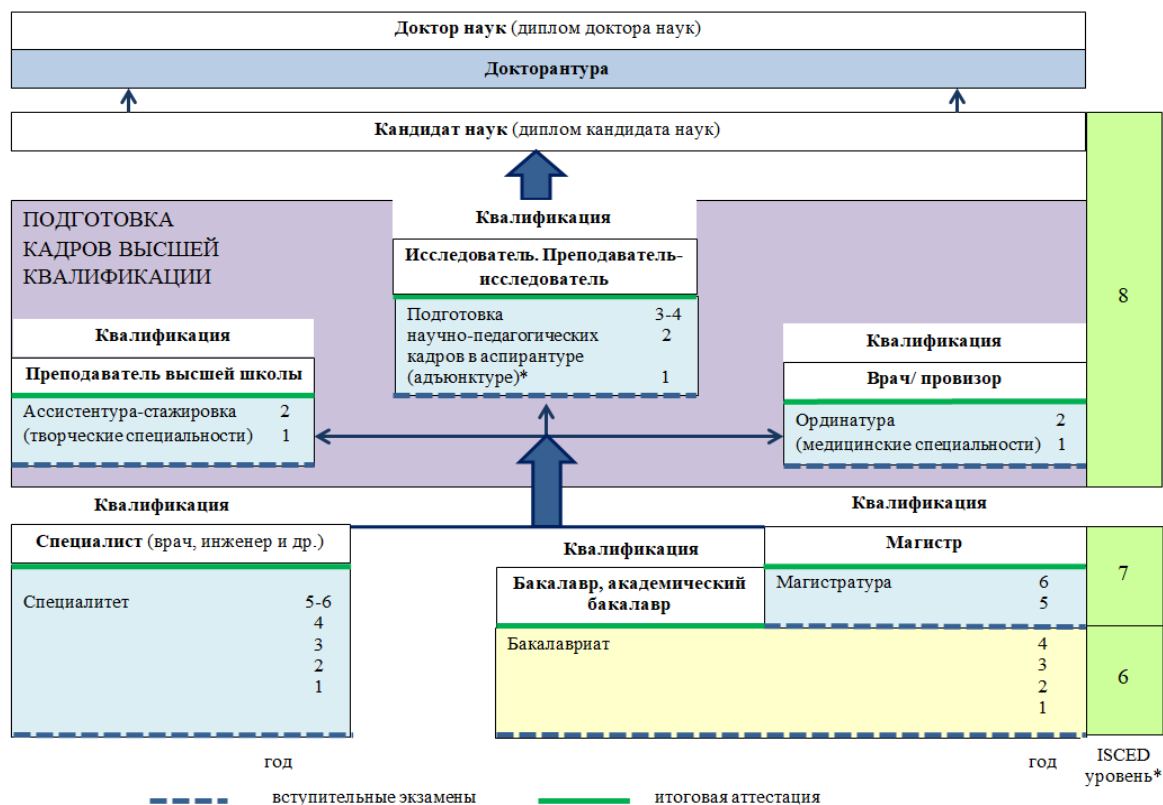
**Доктор наук** (диплом доктора наук)

**Докторантура**

**Кандидат наук** (диплом кандидата наук)

ПОДГОТОВКА КАДРОВ ВЫСШЕЙ КВАЛИФИКАЦИИ

**Квалификация**

**Исследователь. Преподаватель-исследователь**

Подготовка научно-педагогических кадров в аспирантуре (адъюнктуре)* 3-4 2 1

**Квалификация**

**Преподаватель высшей школы**

Ассистентура-стажировка 2
(творческие специальности) 1

**Квалификация**

**Врач/ провизор**

Ординатура 2
(медицинские специальности) 1

8

**Квалификация**

**Специалист** (врач, инженер и др.)

Специалитет 5-6 4 3 2 1

**Квалификация**

**Бакалавр, академический бакалавр**

Бакалавриат 4 3 2 1

**Квалификация**

**Магистр**

Магистратура 6 5

7

6

год

год

ISCED уровень*

вступительные экзамены

итоговая аттестация